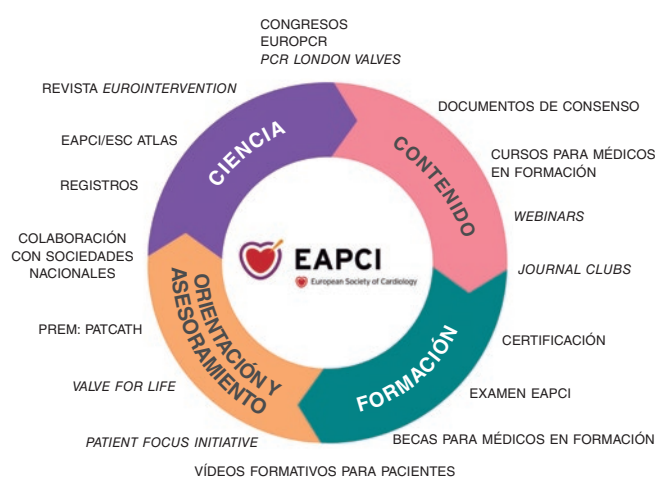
CONGRESOS
EUROPCR
PCR LONDON VALVES

REVISTA EUROINTERVENTION

EAPCI/ESC ATLAS

REGISTROS

COLABORACIÓN CON SOCIEDADES NACIONALES

PREM: PATCATH

VALVE FOR LIFE

PATIENT FOCUS INITIATIVE

VÍDEOS FORMATIVOS PARA PACIENTES

DOCUMENTOS DE CONSENSO

CURSOS PARA MÉDICOS EN FORMACIÓN

WEBINARS

JOURNAL CLUBS

CERTIFICACIÓN

EXAMEN EAPCI

BECAS PARA MÉDICOS EN FORMACIÓN

CIENCIA

CONTENIDO

FORMACIÓN

ORIENTACIÓN Y ASESORAMIENTO

EAPCI
European Society of Cardiology